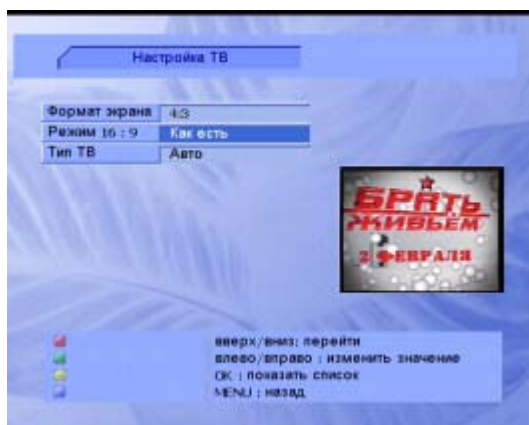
Настройка ТВ

| Формат экрана | 4:3 |
|---|---|
| Режим 16 : 9 | Как есть |
| Тип ТВ | Авто |

БРАТЬ ЖИВЬЕМ
2 ФЕВРАЛЯ

вверх/вниз: перейти
влево/вправо : изменить значение
OK : показать список
MENU : назад